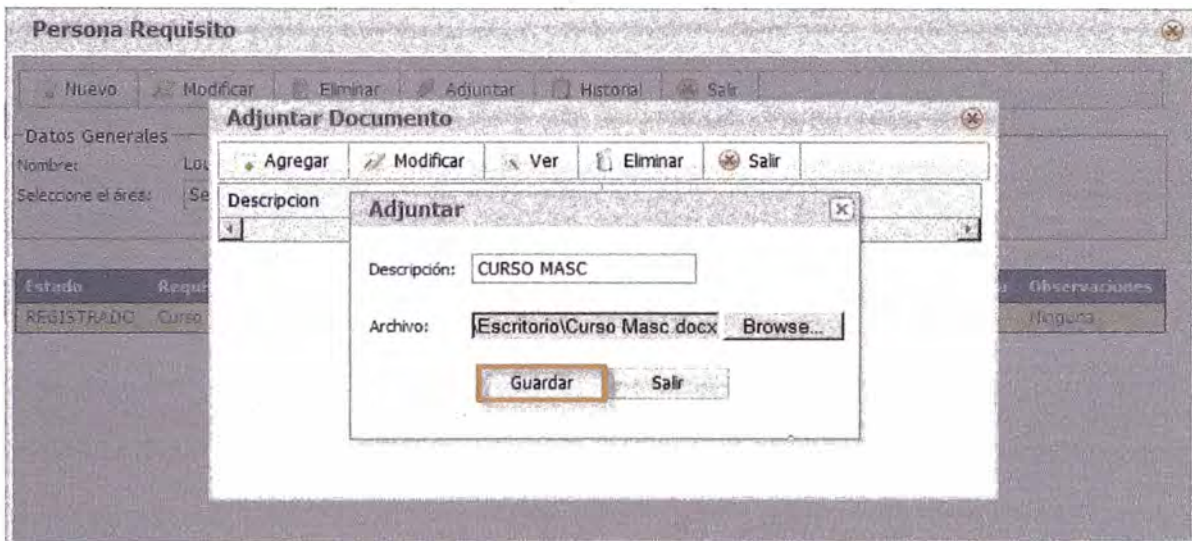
Persona Requisito

Nuevo | Modificar | Eliminar | Adjuntar | Historial | Salir

Datos Generales
Nombre: Lo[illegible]
Seleccione el área: Se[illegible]

| Estado | Requ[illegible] | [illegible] | Observaciones |
|---|---|---|---|
| REGISTRADO | Curso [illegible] | | Ninguna |

Adjuntar Documento

Agregar | Modificar | Ver | Eliminar | Salir

Descripcion

Adjuntar

Descripción: CURSO MASC

Archivo: Escritorio\Curso Masc.docx Browse...

Guardar | Salir